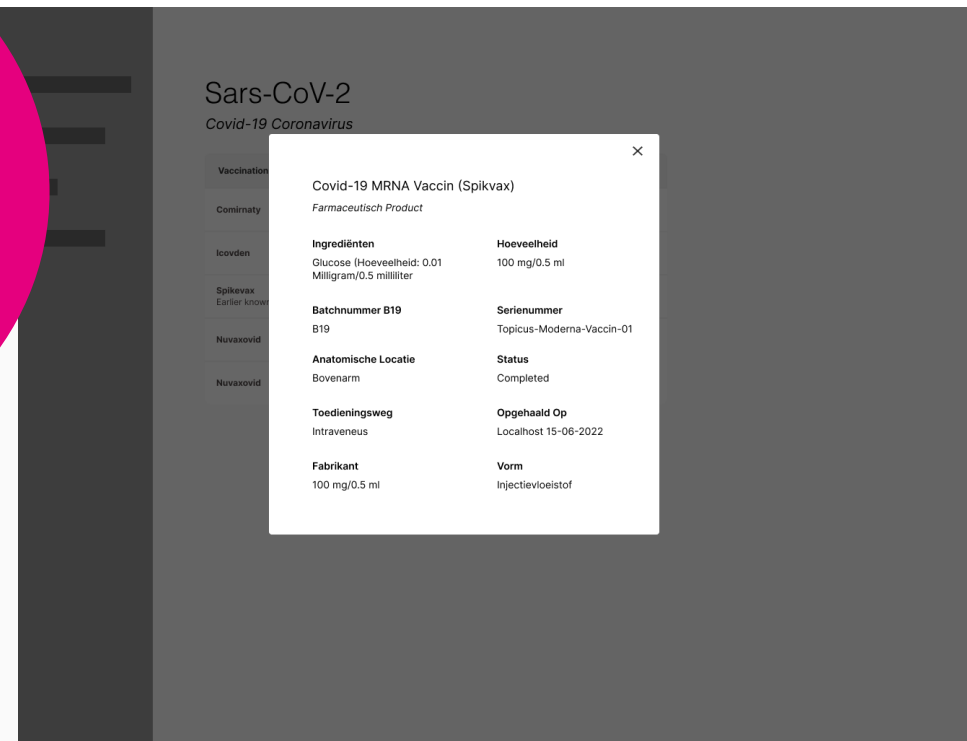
Sars-CoV-2
Covid-19 Coronavirus

Vaccination

Comirnaty

Icovden

Spikevax
Earlier know

Nuvaxovid

Nuvaxovid

×

Covid-19 MRNA Vaccin (Spikvax)
Farmaceutisch Product

Ingrediënten
Glucose (Hoeveelheid: 0.01 Milligram/0.5 milliliter

Hoeveelheid
100 mg/0.5 ml

Batchnummer B19
B19

Serienummer
Topicus-Moderna-Vaccin-01

Anatomische Locatie
Bovenarm

Status
Completed

Toedieningsweg
Intraveneus

Opgehaald Op
Localhost 15-06-2022

Fabrikant
100 mg/0.5 ml

Vorm
Injectievloeistof